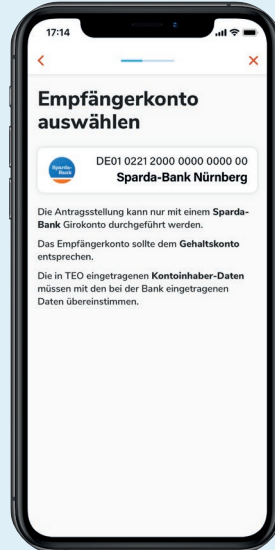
17:14

<

×

Empfängerkonto auswählen

Sparda-Bank

DE01 0221 2000 0000 0000 00

Sparda-Bank Nürnberg

Die Antragsstellung kann nur mit einem Sparda-Bank Girokonto durchgeführt werden.

Das Empfängerkonto sollte dem Gehaltskonto entsprechen.

Die in TEO eingetragenen Kontoinhaber-Daten müssen mit den bei der Bank eingetragenen Daten übereinstimmen.